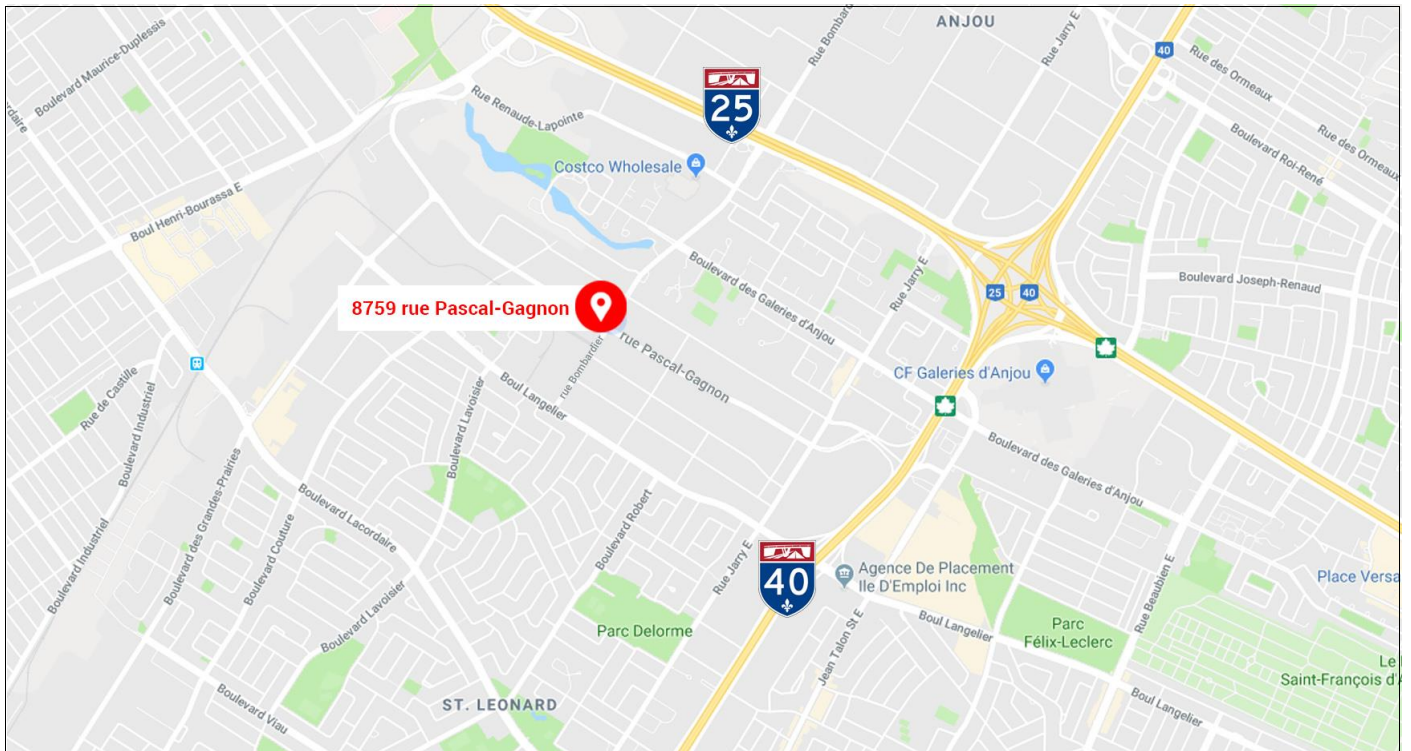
ANJOU
Boulevard Maurice-Duplessis
Rue Renaude-Lapointe
Rue Bombardier
Rue Jarry E
40
Rue des Ormeaux
Rue des Ormeaux
Boulevard Roi-René
25
Costco Wholesale
Boul Henri-Bourassa E
Boulevard des Galeries d'Anjou
Rue Jarry E
25
40
Boulevard Joseph-Renaud
8759 rue Pascal-Gagnon
rue Pascal-Gagnon
rue Bombardier
CF Galeries d'Anjou
Rue de Castille
Boulevard Industriel
Boulevard Lavoisier
Boul Langelier
Boulevard des Galeries d'Anjou
Boulevard Lacordaire
Boulevard Industriel
Boulevard des Grandes-Prairies
Boulevard Couture
Boulevard Robert
Rue Jarry E
40
Agence De Placement Ile D'Emploi Inc
Place Versa
Boulevard Lavoisier
Parc Delorme
Boul Langelier
Parc Félix-Leclerc
Rue Beaubien E
Jean Talon St E
Le Saint-François d'A
Boulevard Viau
ST. LEONARD
Boul Langelier